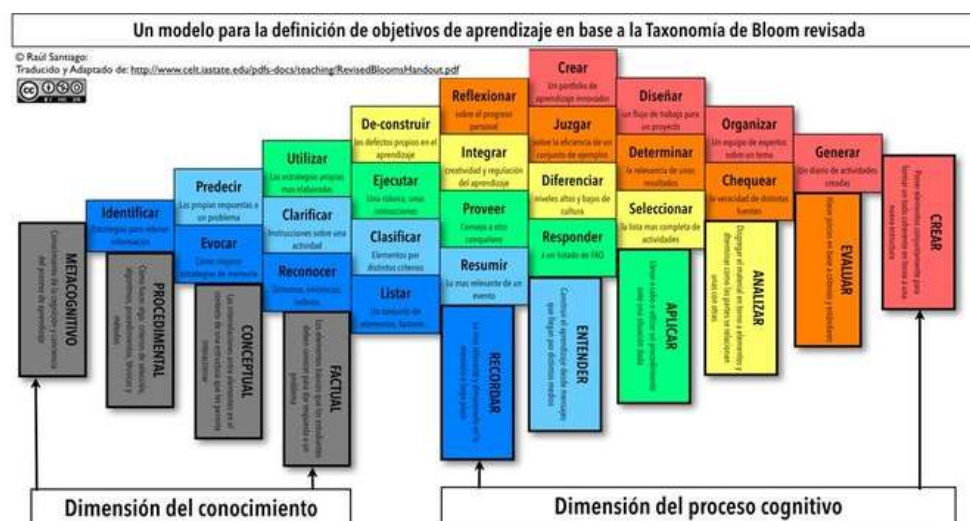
Un modelo para la definición de objetivos de aprendizaje en base a la Taxonomía de Bloom revisada

© Raúl Santiago
Traducido y Adaptado de: http://www.celt.iastate.edu/pdfs-docs/teaching/RevisedBloomsHandout.pdf

Identificar
Estrategias para retener información

Predecir
Las propias respuestas a un problema

Evocar
Como mejorar estrategias de memoria

Utilizar
Las estrategias propias mas elaboradas

Clarificar
Instrucciones sobre una actividad

Reconocer
Síntomas, ejercicios, índices

De-construir
Los defectos propios en el aprendizaje

Ejecutar
Una rúbrica, unas instrucciones

Clasificar
Elementos por distintos criterios

Listar
Un conjunto de elementos, factores

Reflexionar
sobre el progreso personal

Integrar
creatividad y regulación del aprendizaje

Proveer
Consejo a otro compañero

Resumir
Lo mas relevante de un evento

Crear
Un portfolio de aprendizaje innovador

Juzgar
sobre la eficiencia de un conjunto de ejemplos

Diferenciar
niveles altos y bajos de cultura

Responder
a un listado de FAQ

Diseñar
Un flujo de trabajo para un proyecto

Determinar
la relevancia de unos resultados

Seleccionar
la lista mas completa de actividades

Organizar
Un equipo de expertos sobre un tema

Chequear
la veracidad de distintas fuentes

Generar
Un diario de actividades creadas

METACOGNITIVO
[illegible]

PROCEDIMENTAL
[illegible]

CONCEPTUAL
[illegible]

FACTUAL
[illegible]

RECORDAR
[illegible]

ENTENDER
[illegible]

APLICAR
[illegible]

ANALIZAR
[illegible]

EVALUAR
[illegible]

CREAR
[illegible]

Dimensión del conocimiento

Dimensión del proceso cognitivo